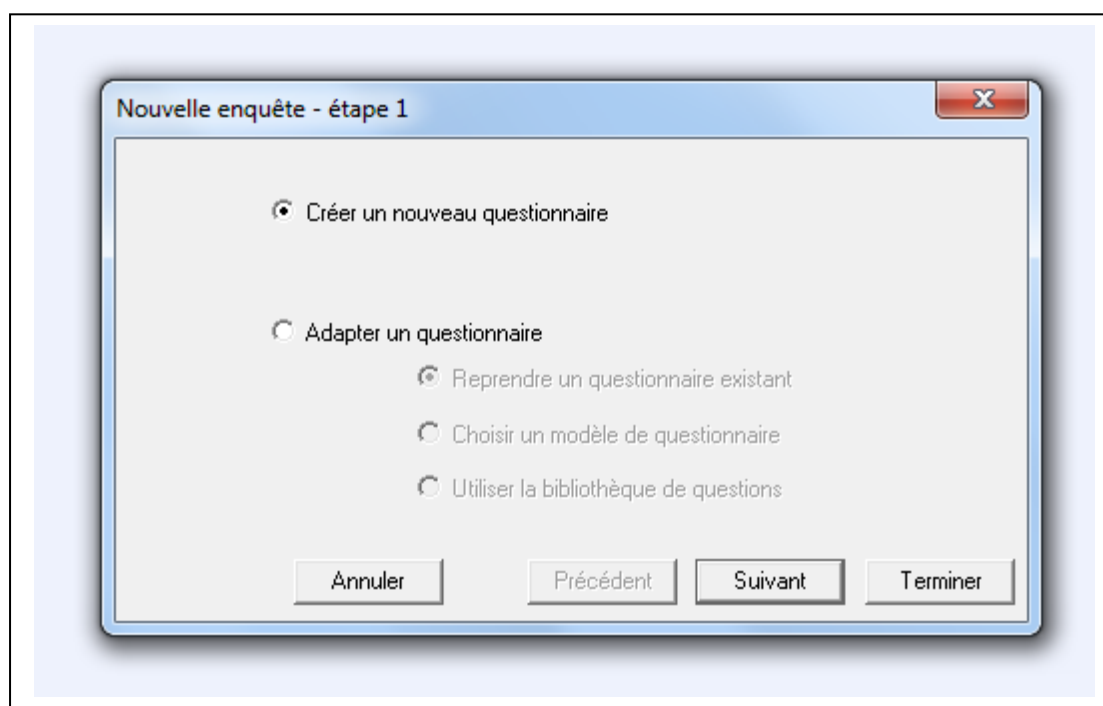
Nouvelle enquête - étape 1

Créer un nouveau questionnaire

Adapter un questionnaire

Reprendre un questionnaire existant

Choisir un modèle de questionnaire

Utiliser la bibliothèque de questions

Annuler

Précédent

Suivant

Terminer